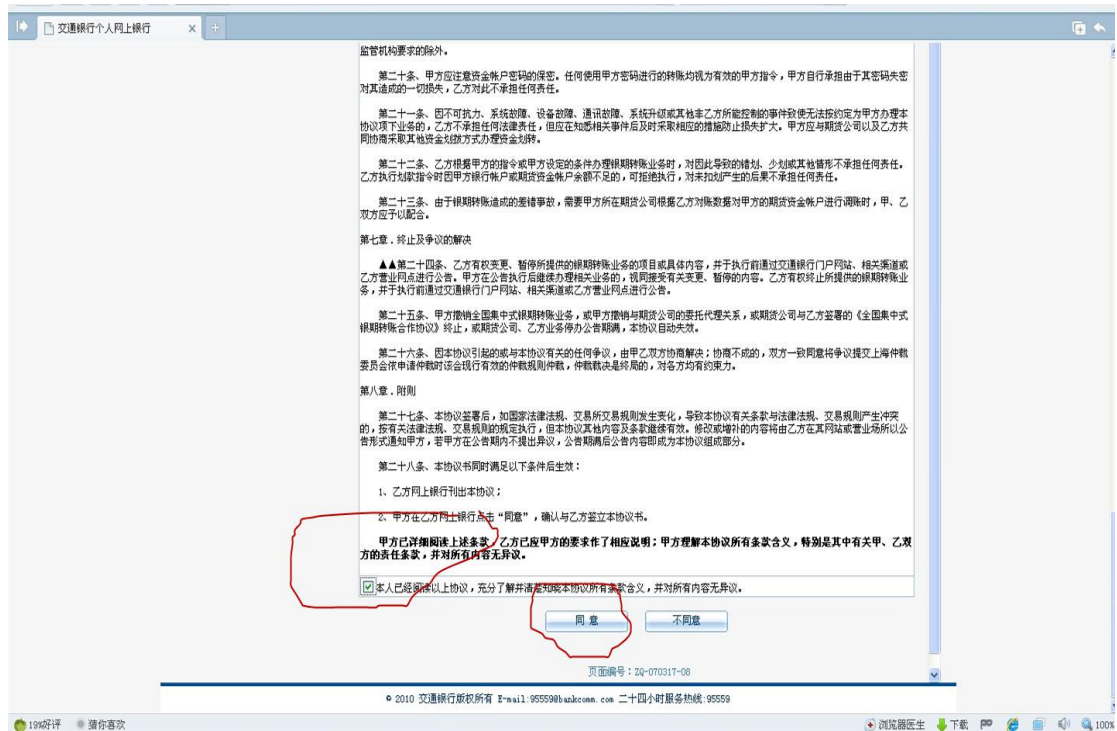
交通银行个人网上银行

监管机构要求的除外。

第二十条、甲方应注意资金帐户密码的保密。任何使用甲方密码进行的转账均视为有效的甲方指令，甲方自行承担由于其密码失密对其造成的一切损失，乙方对此不承担任何责任。

第二十一条、因不可抗力、系统故障、设备故障、通讯故障、系统升级或其他非乙方所能控制的事件致使无法按约定为甲方办理本协议项下业务的，乙方不承担任何法律责任，但应在知悉相关事件后及时采取相应的措施防止损失扩大。甲方应与期货公司以及乙方共同协商采取其他资金划拨方式办理资金划转。

第二十二条、乙方根据甲方的指令或甲方设定的条件办理银期转账业务时，对因此导致的错划、少划或其他错形不承担任何责任。乙方执行划款指令时因甲方银行帐户或期货资金帐户余额不足的，可拒绝执行，对未扣划产生的后果不承担任何责任。

第二十三条、由于银期转账造成的差错事故，需要甲方所在期货公司根据乙方对账数据对甲方的期货资金帐户进行调账时，甲、乙双方应予以配合。

第七章．终止及争议的解决

▲▲第二十四条、乙方有权变更、暂停所提供的银期转账业务的项目或具体内容，并于执行前通过交通银行门户网站、相关渠道或乙方营业网点进行公告。甲方在公告执行后继续办理相关业务的，视同接受有关变更、暂停的内容。乙方有权终止所提供的银期转账业务，并于执行前通过交通银行门户网站、相关渠道或乙方营业网点进行公告。

第二十五条、甲方撤销全国集中式银期转账业务，或甲方撤销与期货公司的委托代理关系，或期货公司与乙方签署的《全国集中式银期转账合作协议》终止，或期货公司、乙方业务停办公告期满，本协议自动失效。

第二十六条、因本协议引起的或与本协议有关的任何争议，由甲乙双方协商解决；协商不成的，双方一致同意将争议提交上海仲裁委员会依申请仲裁时该会现行有效的仲裁规则仲裁，仲裁裁决是终局的，对各方均有约束力。

第八章．附则

第二十七条、本协议签署后，如国家法律法规、交易所交易规则发生变化，导致本协议有关条款与法律法规、交易规则产生冲突的，按有关法律法规、交易规则的规定执行，但本协议其他内容及条款继续有效。修改或增补的内容将由乙方在其网站或营业场所以公告形式通知甲方，若甲方在公告期内不提出异议，公告期满后公告内容即成为本协议组成部分。

第二十八条、本协议书同时满足以下条件后生效：

1、乙方网上银行刊出本协议；

2、甲方在乙方网上银行点击“同意”，确认与乙方签立本协议书。

甲方已详细阅读上述条款，乙方已应甲方的要求作了相应说明；甲方理解本协议所有条款含义，特别是其中有关甲、乙双方的责任条款，并对所有内容无异议。

本人已经阅读以上协议，充分了解并清楚知晓本协议所有条款含义，并对所有内容无异议。

同意 不同意

页面编号：ZQ-070317-08

© 2010 交通银行版权所有 E-mail:95559@bankcomm.com 二十四小时服务热线:95559

19%好评 猜你喜欢 浏览器医生 下载 100%